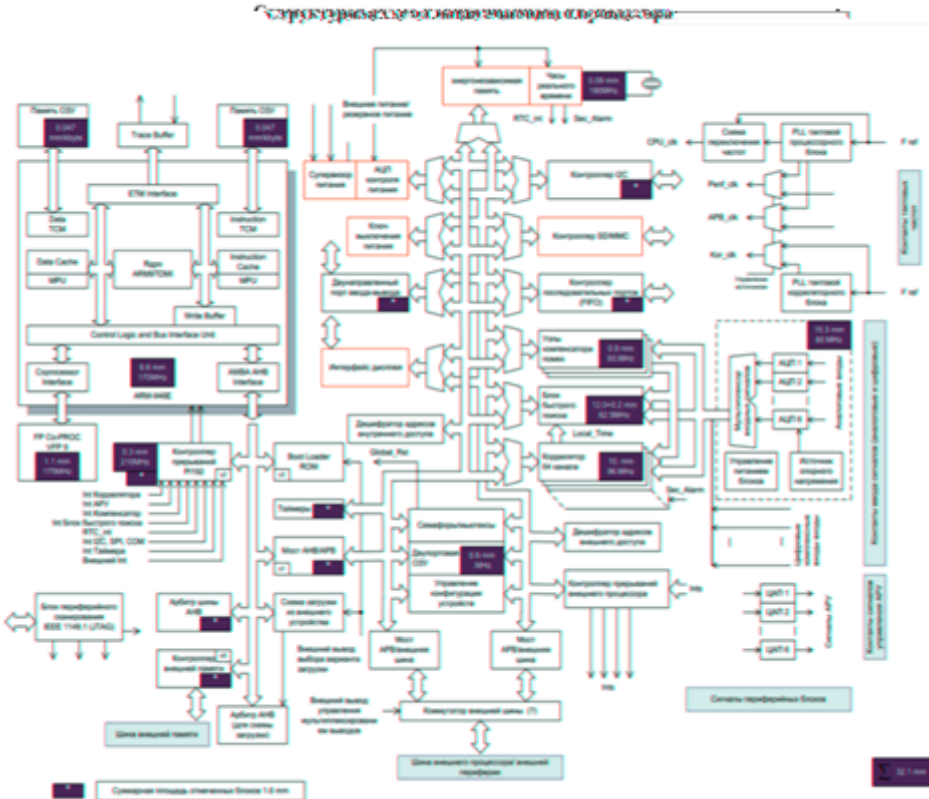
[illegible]

Память СОЗУ
0.047 mm²/Kbyte

Trace Buffer

Память СОЗУ
0.047 mm²/Kbyte

ETM Interface

Data TCM

Instruction TCM

Data Cache

MPU

Ядро ARM926EJ

Instruction Cache

MPU

Write Buffer

Control Logic and Bus Interface Unit

Coprocessor Interface

6.6 mm
170MHz

ARM 946E

AMBA AHB Interface

FP CoPROC VFP 9

1.1 mm
170MHz

0.3 mm
210MHz

Контроллер прерываний PI192

Int Коррелятора
Int АРУ
Int Компенсатор
Int Блок быстрого поиска
RTC_int
Int I2C, SPI, COM
Int Таймера
Внешний Int

Блок периферийного сканирования IEEE 1149.1 (JTAG)

Арбитр шины AHB

Контроллер внешней памяти

Арбитр AHB (для схемы загрузки)

Шина внешней памяти

Внешнее питание/резервное питание

Супервизор питания

АЦП контроля питания

Ключ выключения питания

Двухпортовый порт ввода/вывода

Интерфейс дисплея

Энергонезависимая память

Часы реального времени

0.09 mm
100MHz

RTC_int

Sec_Alarm

Контроллер I2C

Контроллер SD/MMC

Контроллер последовательных портов (FIFO)

Узлы компенсатора помех

0.9 mm
93.5MHz

Блок быстрого поиска

12.0+0.2 mm
62.5MHz

Local_Time

Коррелятор 64 канала

10. mm
98.5MHz

Sec_Alarm

Дешифратор адресов внутреннего доступа

Boot Loader ROM

Global_Rst

Таймеры

Мост AHB/APB

Семафоры/мьютексы

Двухпортовое СОЗУ

0.6 mm
MHz

Управление конфигурацией устройства

Схема загрузки внешнего устройства

Внешний вывод выбора варианта загрузки

Мост APB/внешняя шина

Мост APB/внешняя шина

Внешний вывод управления мультиплексированием выводов

Коммутатор внешней шины (?)

Шина внешнего процессора/ внешней периферии

Дешифратор адресов внешнего доступа

Контроллер прерываний внешнего процессора

Ints

Ints

Схема переключения частот

PLL тактовой процессорного блока

CPU_clk

F ref

Perif_clk

APB_clk

Kor_clk

PLL тактовой коррелятора блока

F ref

Контакты тактовых частот

15.3 mm
60 MHz

Мультиплексор аналоговых сигналов

АЦП 1
АЦП 2
АЦП 8

Управление питанием блоков

Источник опорного напряжения

Аналоговые входы

Контакты ввода сигналов (аналоговых и цифровых)

Цифровые входы

ЦАП 1
ЦАП 2
ЦАП 8

Сигналы АРУ

Контакты сигналов управления АРУ

Сигналы периферийных блоков

Суммарная площадь отмеченных блоков 1.6 mm

Σ 32.1 mm